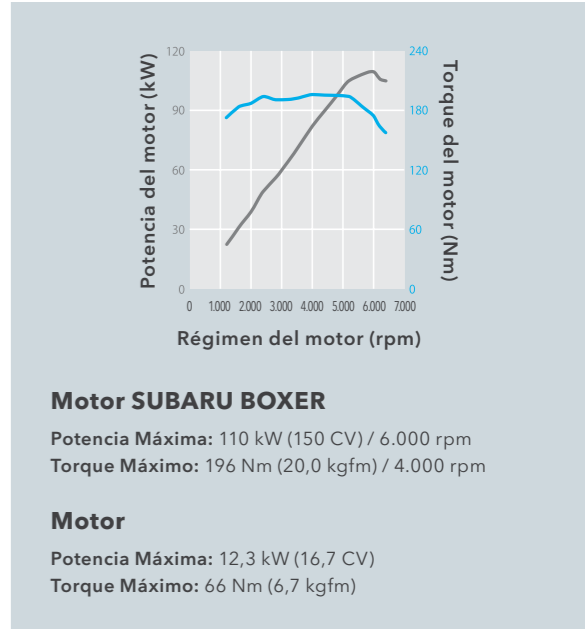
Potencia del motor (kW)

120
90
60
30
0

240
180
120
60
0

Torque del motor (Nm)

0 1.000 2.000 3.000 4.000 5.000 6.000 7.000

Régimen del motor (rpm)

Motor SUBARU BOXER

**Potencia Máxima:** 110 kW (150 CV) / 6.000 rpm
**Torque Máximo:** 196 Nm (20,0 kgfm) / 4.000 rpm

Motor

**Potencia Máxima:** 12,3 kW (16,7 CV)
**Torque Máximo:** 66 Nm (6,7 kgfm)